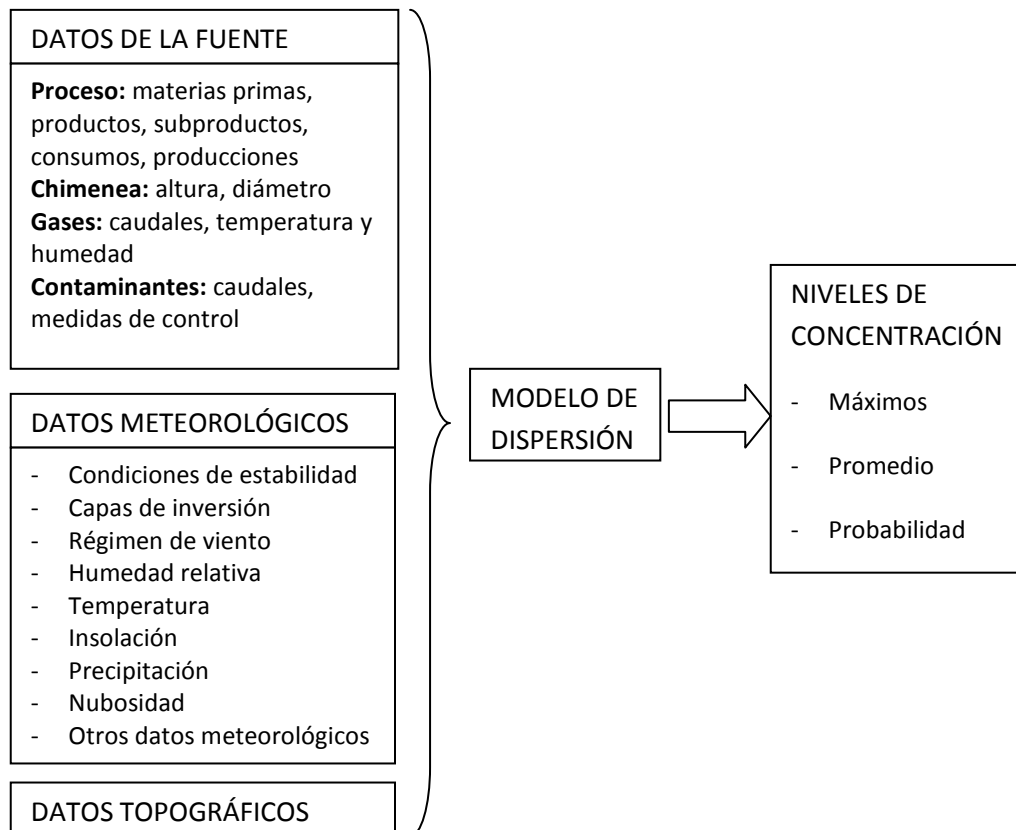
DATOS DE LA FUENTE

**Proceso:** materias primas, productos, subproductos, consumos, producciones
**Chimenea:** altura, diámetro
**Gases:** caudales, temperatura y humedad
**Contaminantes:** caudales, medidas de control

DATOS METEOROLÓGICOS

- Condiciones de estabilidad
- Capas de inversión
- Régimen de viento
- Humedad relativa
- Temperatura
- Insolación
- Precipitación
- Nubosidad
- Otros datos meteorológicos

DATOS TOPOGRÁFICOS

MODELO DE DISPERSIÓN

NIVELES DE CONCENTRACIÓN

- Máximos
- Promedio
- Probabilidad